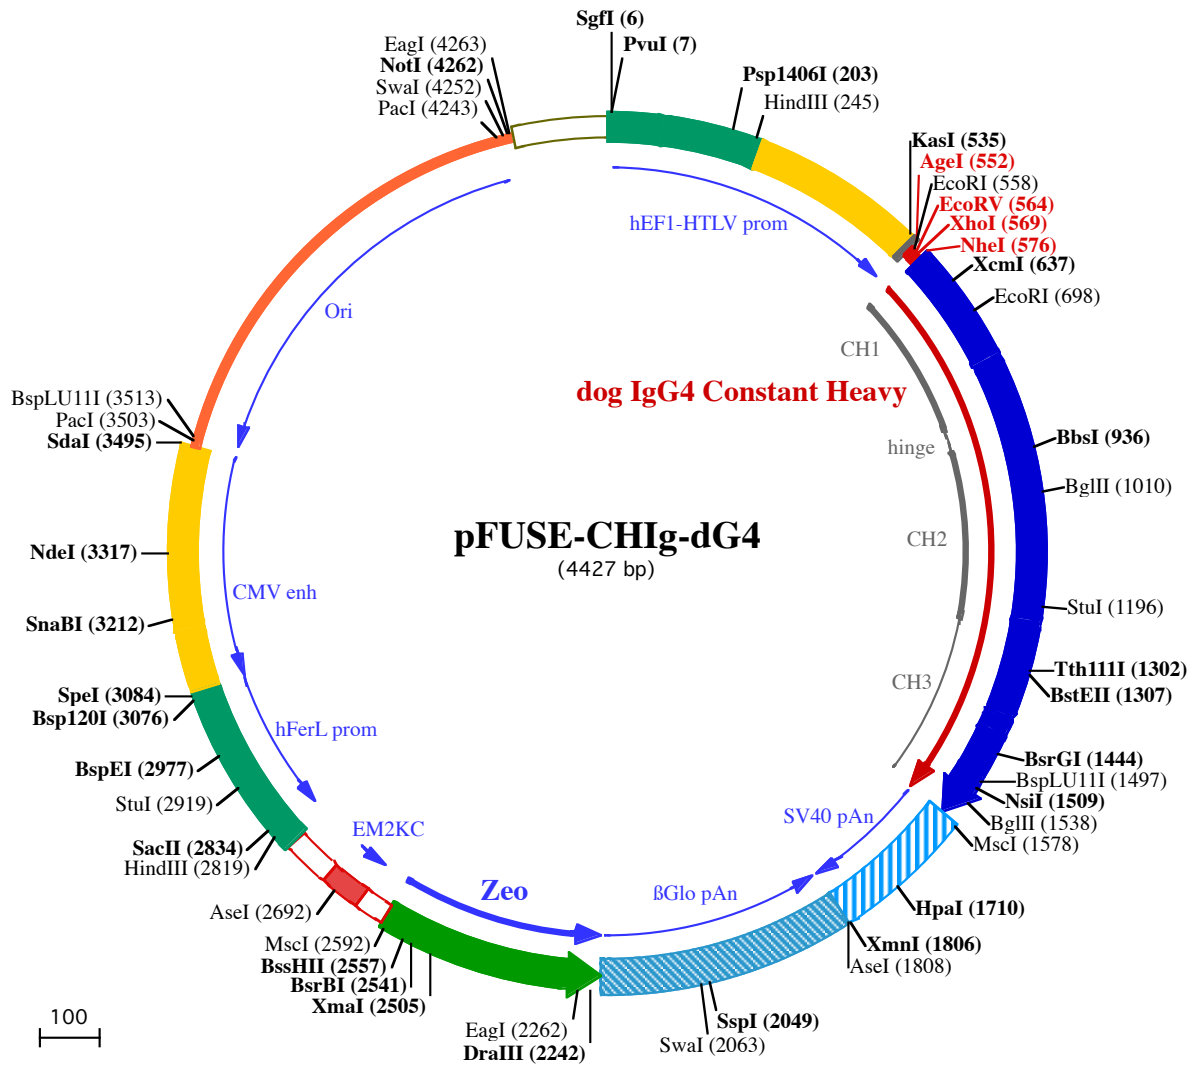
SgfI (6)
PvuI (7)
EagI (4263)
NotI (4262)
SwaI (4252)
PacI (4243)
Psp1406I (203)
HindIII (245)
KasI (535)
AgeI (552)
EcoRI (558)
EcoRV (564)
XhoI (569)
NheI (576)
XcmI (637)
EcoRI (698)
hEF1-HTLV prom
Ori
CH1
dog IgG4 Constant Heavy
BspLU11I (3513)
PacI (3503)
SdaI (3495)
hinge
BbsI (936)
BglII (1010)
pFUSE-CHIg-dG4
(4427 bp)
NdeI (3317)
CH2
CMV enh
SnaBI (3212)
StuI (1196)
CH3
Tth111I (1302)
BstEII (1307)
SpeI (3084)
Bsp120I (3076)
hFerL prom
BsrGI (1444)
BspLU11I (1497)
BspEI (2977)
NsiI (1509)
StuI (2919)
SV40 pAn
BglII (1538)
EM2KC
MscI (1578)
SacII (2834)
HindIII (2819)
Zeo
ßGlo pAn
HpaI (1710)
AseI (2692)
XmnI (1806)
AseI (1808)
MscI (2592)
BssHII (2557)
BsrBI (2541)
XmaI (2505)
SspI (2049)
EagI (2262)
SwaI (2063)
DraIII (2242)
100